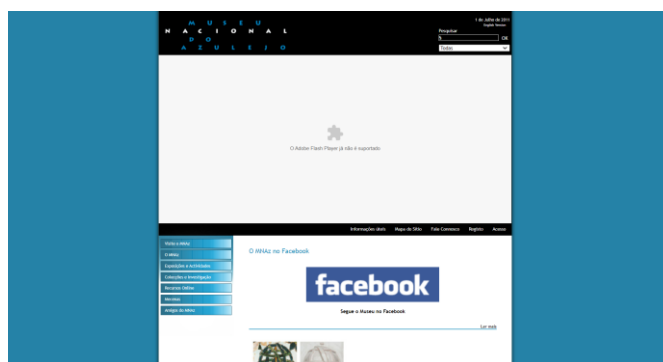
M U S E U
N A C I O N A L
D O
A Z U L E J O

1 de Julho de 2015
English Version

Pesquisar
OK
Todos

O Adobe Flash Player já não é suportado

Informações úteis | Mapa do Sítio | Fale Connosco | Registo | Acesso

Visite o MNAz
O MNAz
Exposições e Actividades
Colecções e Investigação
Recursos Online
Mecenas
Amigos do MNAz

O MNAz no Facebook

facebook

Segue o Museu no Facebook

Ler mais